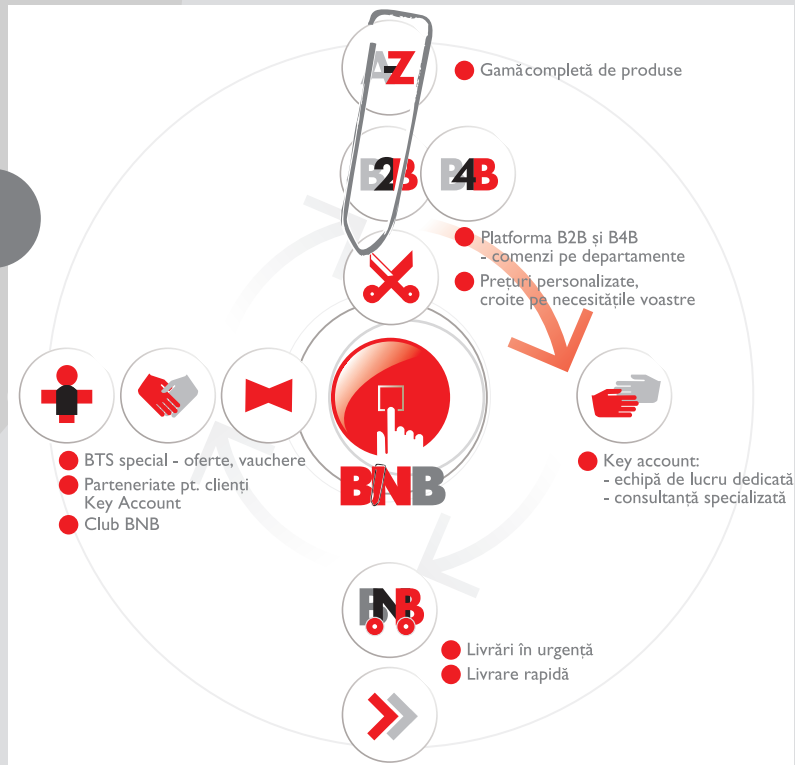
A-Z

Gamă completă de produse

B2B B4B

Platforma B2B și B4B
- comenzi pe departamente

Prețuri personalizate, croite pe necesitățile voastre

Key account:
- echipă de lucru dedicată
- consultanță specializată

BNB

BTS special - oferte, vauchere

Parteneriate pt. clienți Key Account

Club BNB

FNB

Livrări în urgență

Livrare rapidă